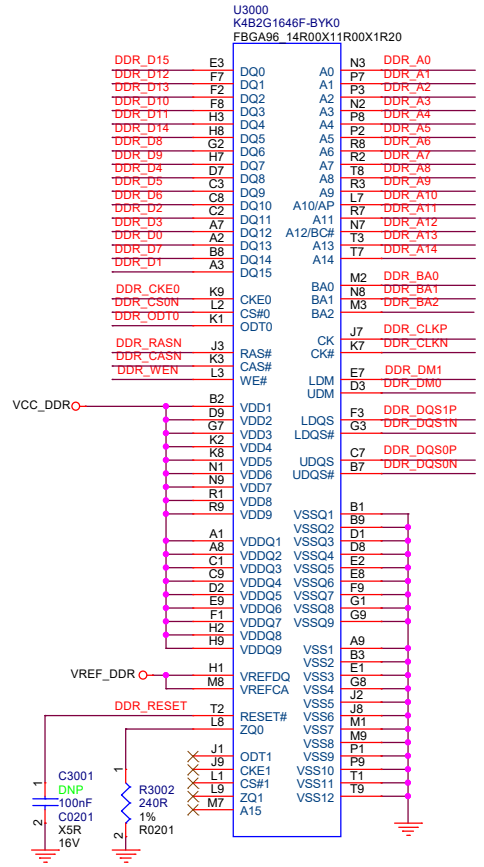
U3000
K4B2G1646F-BYK0
FBGA96_14R00X11R00X1R20

DDR_D15 E3 DQ0
DDR_D12 F7 DQ1
DDR_D13 F2 DQ2
DDR_D10 F8 DQ3
DDR_D11 H3 DQ4
DDR_D14 H8 DQ5
DDR_D8 G2 DQ6
DDR_D9 H7 DQ7
DDR_D4 D7 DQ8
DDR_D5 C3 DQ9
DDR_D6 C8 DQ10
DDR_D2 C2 DQ11
DDR_D3 A7 DQ12
DDR_D0 A2 DQ13
DDR_D7 B8 DQ14
DDR_D1 A3 DQ15

DDR_CKE0 K9 CKE0
DDR_CS0N L2 CS#0
DDR_ODT0 K1 ODT0

DDR_RASN J3 RAS#
DDR_CASN K3 CAS#
DDR_WEN L3 WE#

VCC_DDR
B2 VDD1
D9 VDD2
G7 VDD3
K2 VDD4
K8 VDD5
N1 VDD6
N9 VDD7
R1 VDD8
R9 VDD9

A1 VDDQ1
A8 VDDQ2
C1 VDDQ3
C9 VDDQ4
D2 VDDQ5
E9 VDDQ6
F1 VDDQ7
H2 VDDQ8
H9 VDDQ9

VREF_DDR
H1 VREFDQ
M8 VREFCA

DDR_RESET T2 RESET#
L8 ZQ0

J1 ODT1
J9 CKE1
L1 CS#1
L9 ZQ1
M7 A15

C3001
DNP
100nF
C0201
X5R
16V
1
2

R3002
240R
1%
R0201
1
2

A0 N3 DDR_A0
A1 P7 DDR_A1
A2 P3 DDR_A2
A3 N2 DDR_A3
A4 P8 DDR_A4
A5 P2 DDR_A5
A6 R8 DDR_A6
A7 R2 DDR_A7
A8 T8 DDR_A8
A9 R3 DDR_A9
A10/AP L7 DDR_A10
A11 R7 DDR_A11
A12/BC# N7 DDR_A12
A13 T3 DDR_A13
A14 T7 DDR_A14

BA0 M2 DDR_BA0
BA1 N8 DDR_BA1
BA2 M3 DDR_BA2

CK J7 DDR_CLKP
CK# K7 DDR_CLKN

LDM E7 DDR_DM1
UDM D3 DDR_DM0

LDQS F3 DDR_DQS1P
LDQS# G3 DDR_DQS1N

UDQS C7 DDR_DQS0P
UDQS# B7 DDR_DQS0N

VSSQ1 B1
VSSQ2 B9
VSSQ3 D1
VSSQ4 D8
VSSQ5 E2
VSSQ6 E8
VSSQ7 F9
VSSQ8 G1
VSSQ9 G9

VSS1 A9
VSS2 B3
VSS3 E1
VSS4 G8
VSS5 J2
VSS6 J8
VSS7 M1
VSS8 M9
VSS9 P1
VSS10 P9
VSS11 T1
VSS12 T9